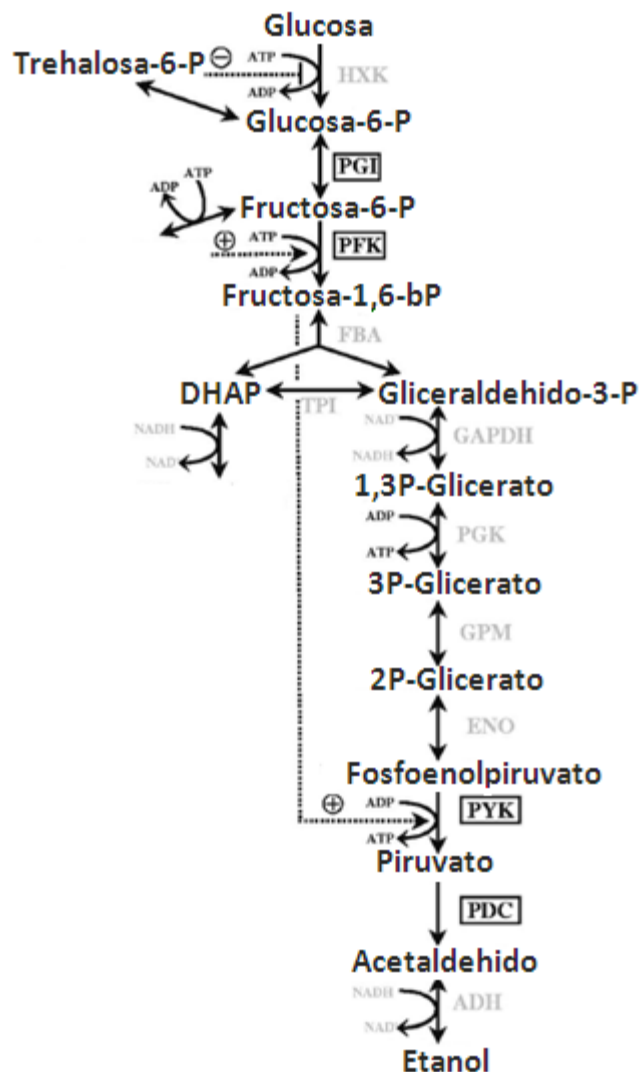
Glucosa

Trehalosa-6-P ⊖ ATP ADP HXK

Glucosa-6-P

PGI

ADP ATP

Fructosa-6-P

⊕ ATP ADP PFK

Fructosa-1,6-bP

FBA

DHAP

Gliceraldehido-3-P

TPI

NADH NAD

NAD NADH GAPDH

1,3P-Glicerato

ADP ATP PGK

3P-Glicerato

GPM

2P-Glicerato

ENO

Fosfoenolpiruvato

⊕ ADP ATP PYK

Piruvato

PDC

Acetaldehido

NADH NAD ADH

Etanol